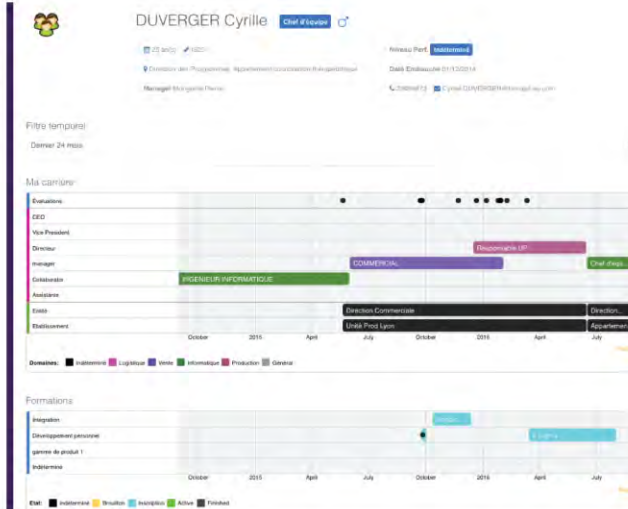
DUVERGER Cyrille Chef d'équipe ♂

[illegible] ans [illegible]
Niveau Perf. Indéterminé
Direction des Programmes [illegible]
Date Embauche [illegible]
Manager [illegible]
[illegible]

Filtre temporel

Dernier 24 mois

Ma carrière

Evaluations
CEO
Vice President
Directeur
manager
Collaborateur
Assistance
Entité
Etablissement

Responsable UP
COMMERCIAL
Chef d'équi...
INGENIEUR INFORMATIQUE
Direction Commerciale
Direction...
Unité Prod Lyon
Appartemen...

October 2015 April July October 2016 April July

Domaines: Indéterminé Logistique Vente Informatique Production Général

Formations

Intégration
Développement personnel
gamme de produit 1
Indéterminé

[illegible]
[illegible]

October 2015 April July October 2016 April July

Etat: Indéterminé Brouillon Inscription Active Finished